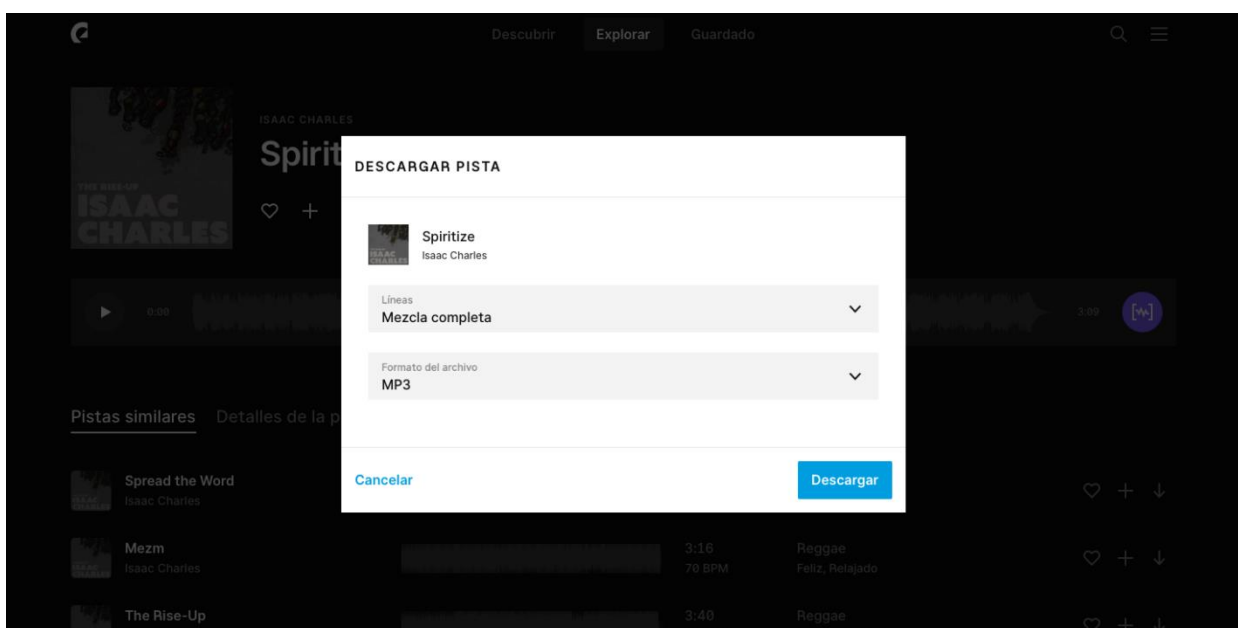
Descubrir Explorar Guardado

ISAAC CHARLES
Spirit

THE RISE-UP
ISAAC CHARLES

0:00

3:09

Pistas similares Detalles de la p

Spread the Word
Isaac Charles

Mezm
Isaac Charles

3:16
70 BPM

Reggae
Feliz, Relajado

The Rise-Up

3:40

Reggae

DESCARGAR PISTA

Spiritize
Isaac Charles

Líneas
Mezcla completa

Formato del archivo
MP3

Cancelar

Descargar